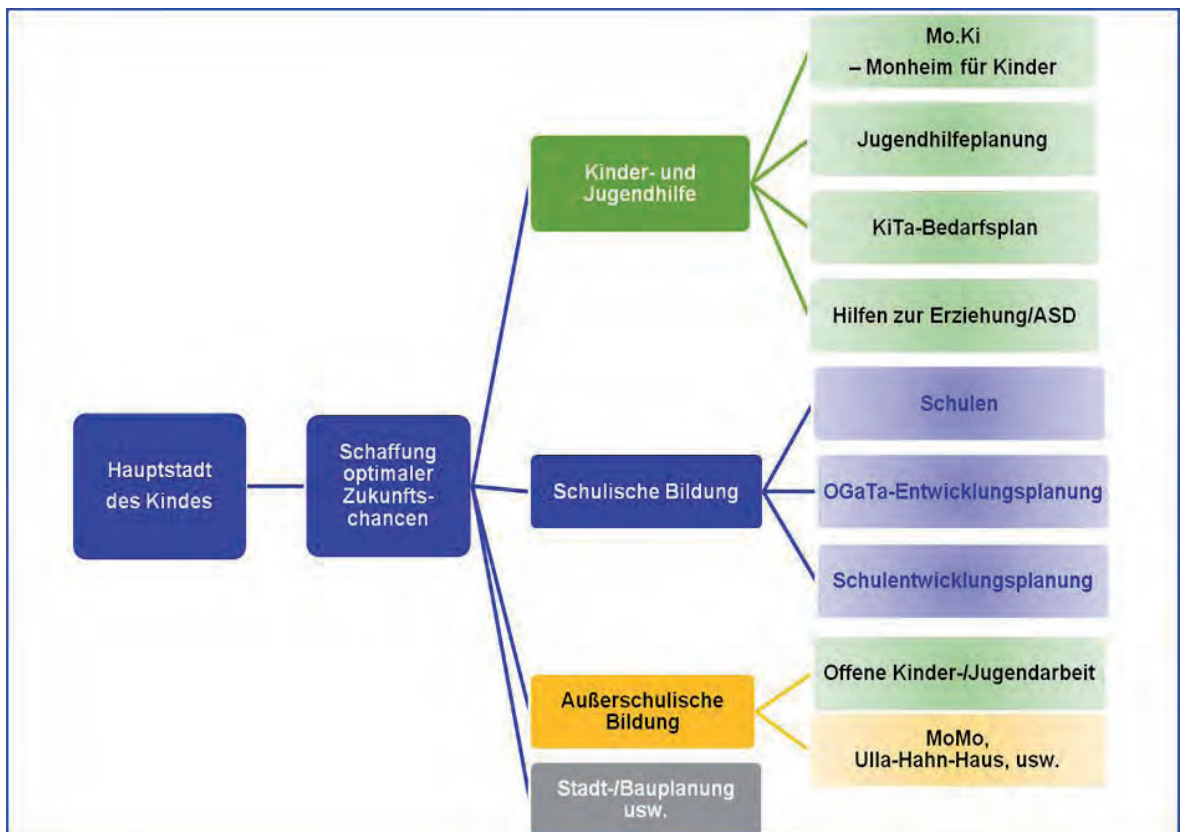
Hauptstadt des Kindes

Schaffung optimaler Zukunftschancen

Kinder- und Jugendhilfe

Mo.Ki – Monheim für Kinder

Jugendhilfeplanung

KiTa-Bedarfsplan

Hilfen zur Erziehung/ASD

Schulische Bildung

Schulen

OGaTa-Entwicklungsplanung

Schulentwicklungsplanung

Außerschulische Bildung

Offene Kinder-/Jugendarbeit

MoMo, Ulla-Hahn-Haus, usw.

Stadt-/Bauplanung usw.